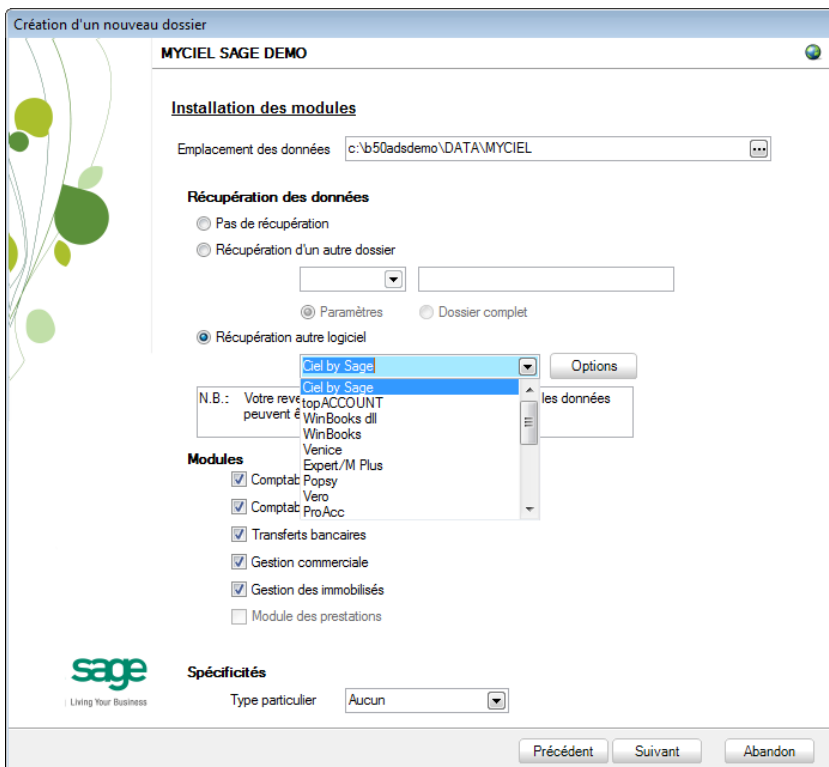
Création d'un nouveau dossier

MYCIEL SAGE DEMO

Installation des modules

Emplacement des données c:\b50adsdemo\DATA\MYCIEL ...

Récupération des données

Pas de récupération

Récupération d'un autre dossier

Paramètres

Dossier complet

Récupération autre logiciel

Ciel by Sage

Options

Ciel by Sage
topACCOUNT
WinBooks dll
WinBooks
Venice
Expert/M Plus
Popsy
Vero
ProAcc

N.B.: Votre reve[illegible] les données peuvent ê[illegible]

Modules

Comptab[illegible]

Comptab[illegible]

Transferts bancaires

Gestion commerciale

Gestion des immobilisés

Module des prestations

sage
Living Your Business

Spécificités

Type particulier Aucun

Précédent

Suivant

Abandon